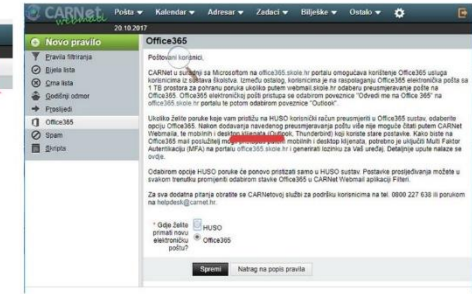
CARNet webmail Pošta ▾ Kalendar ▾ Adresar ▾ Zadaci ▾ Bilješke ▾ Ostalo ▾
20.10.2017

Novo pravilo
Pravila filtriranja
Bijela lista
Crna lista
Godišnji odmor
Proslijedi
Office365
Spam
Skripta

Office365

Poštovani korisnici,

CARNet u suradnji sa Microsoftom na office365.skole.hr portalu omogućava korištenje Office365 usluga korisnicima iz sustava školstva. Između ostalog, korisnicima je na raspolaganju Office365 elektronička pošta sa 1 TB prostora za pohranu poruka ukoliko putem webmail.skole.hr odaberu preusmjeravanje pošte na Office365. Office365 elektroničkoj pošti pristupa se odabirom poveznice "Odvedi me na Office 365" na office365.skole.hr portalu te potom odabirom poveznice "Outlook".

Ukoliko želite poruke koje vam pristižu na HUSO korisnički račun preusmjeriti u Office365 sustav, odaberite opciju Office365. Nakon dodavanja navedenog preusmjeravanja poštu više nije moguće čitati putem CARNet Webmaila, te mobilnih i desktop klijenata (Outlook, Thunderbird) koji koriste stare postavke. Kako biste na Office365 mail poslužitelj m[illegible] pristupati putem mobilnih i desktop klijenata, potrebno je uključiti Multi Factor Autentikaciju (MFA) na portalu office365.skole.hr i generirati lozinku za Vaš uređaj. Detaljnije upute nalaze se ovdje.

Odabirom opcije HUSO poruke će ponovo pristizati samo u HUSO sustav. Postavke proslijeđivanja možete u svakom trenutku promijeniti odabirom stavke Office365 u CARNet Webmail aplikaciji Filteri.

Za sva dodatna pitanja obratite se CARNetovoj službi za podršku korisnicima na tel.: 0800 227 638 ili porukom na helpdesk@carnet.hr.

* Gdje želite primati novu elektroničku poštu?
HUSO
Office365

Spremi   Natrag na popis pravila